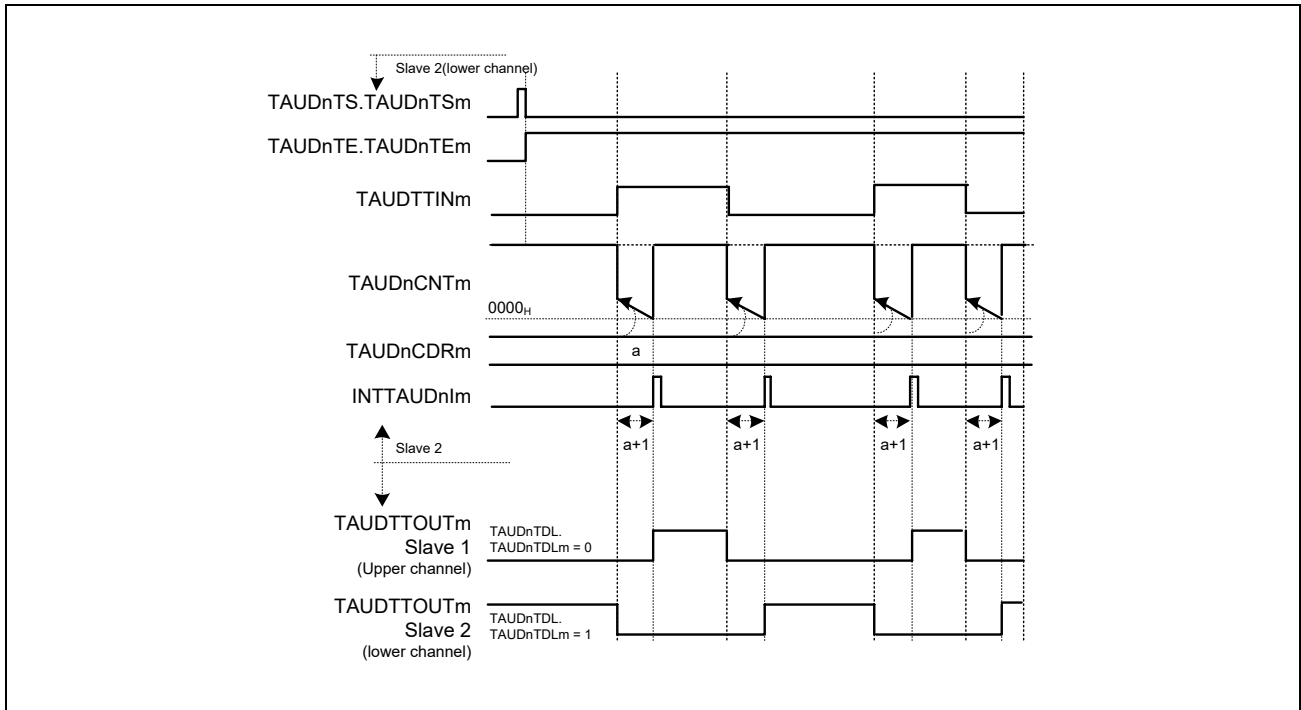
Slave 2(lower channel)

TAUDnTS.TAUDnTSm

TAUDnTE.TAUDnTEm

TAUDTTINm

TAUDnCNTm

$0000_H$

TAUDnCDRm

a

INTTAUDnIm

a+1

a+1

a+1

a+1

Slave 2

TAUDTTOUTm
Slave 1
(Upper channel)

TAUDnTDL.
TAUDnTDLm = 0

TAUDTTOUTm
Slave 2
(lower channel)

TAUDnTDL.
TAUDnTDLm = 1